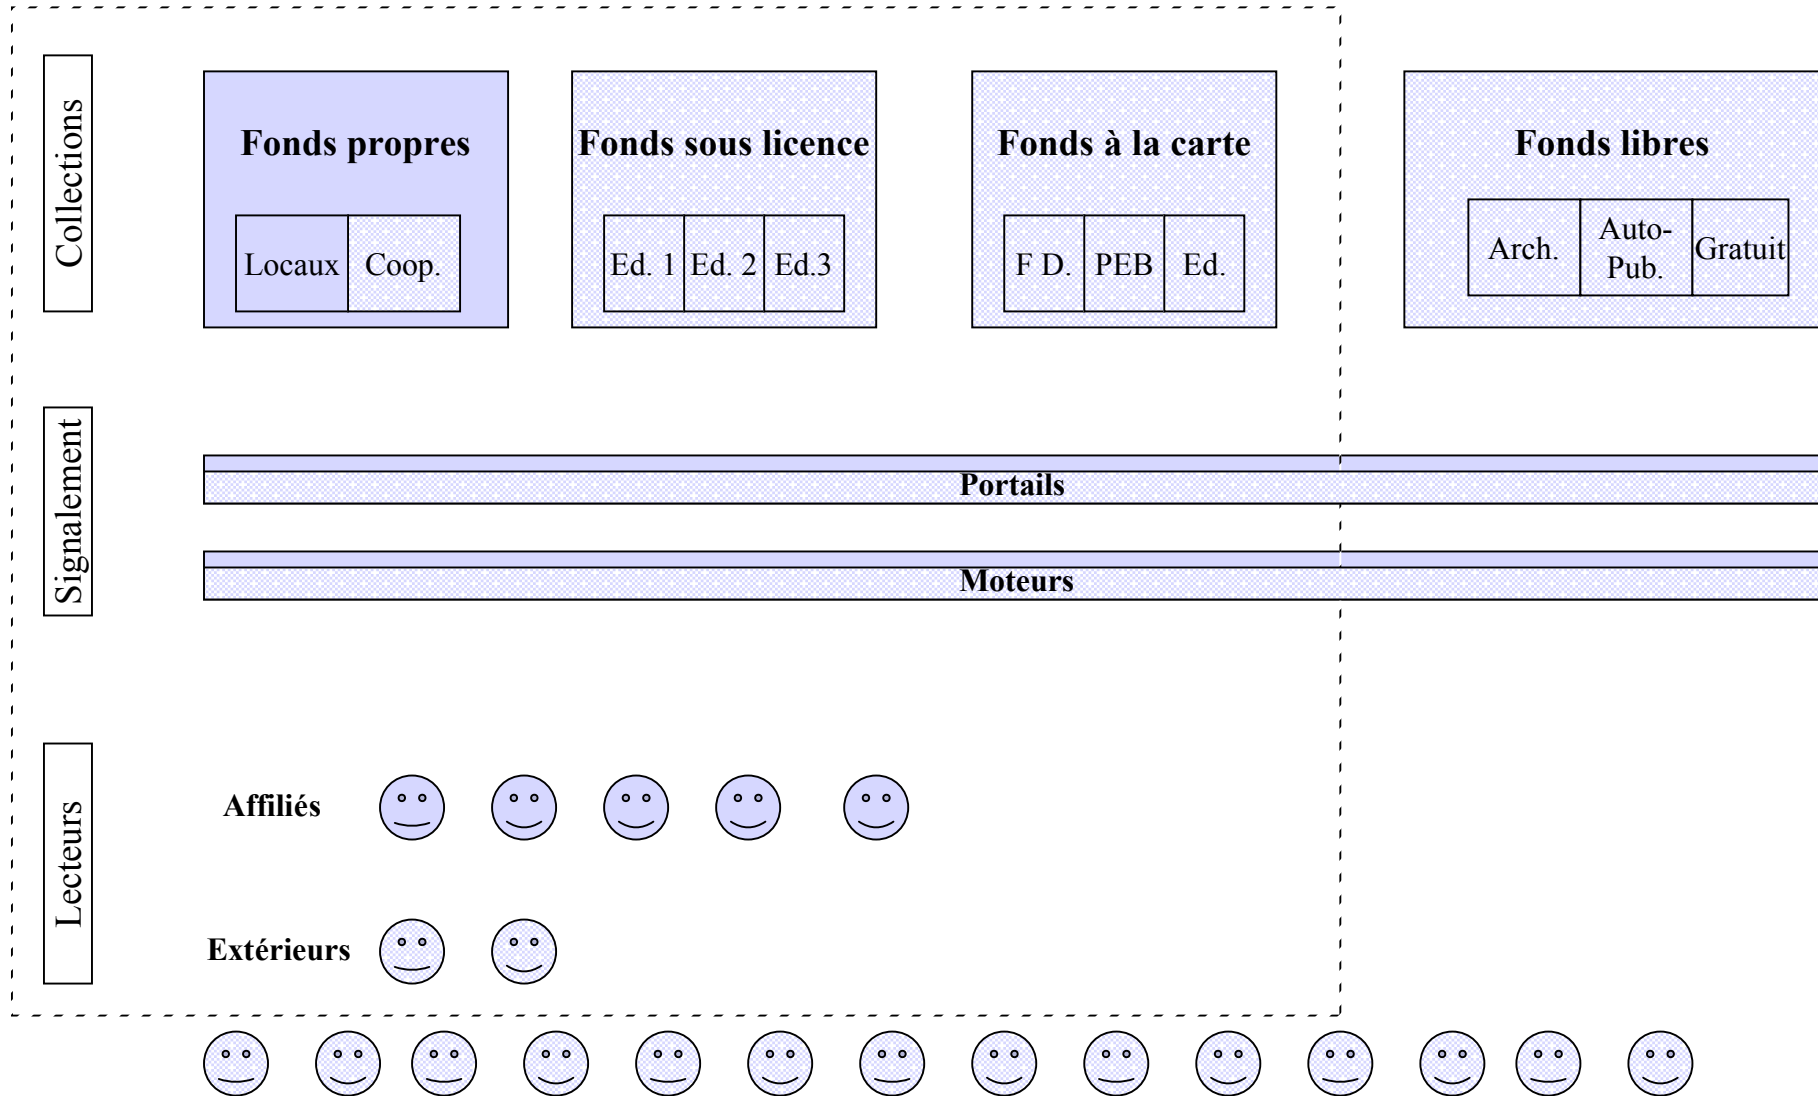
Collections

Fonds propres

Locaux | Coop.

Fonds sous licence

Ed. 1 | Ed. 2 | Ed.3

Fonds à la carte

F D. | PEB | Ed.

Fonds libres

Arch. | Auto-Pub. | Gratuit

Signalement

Portails

Moteurs

Lecteurs

Affiliés

Extérieurs